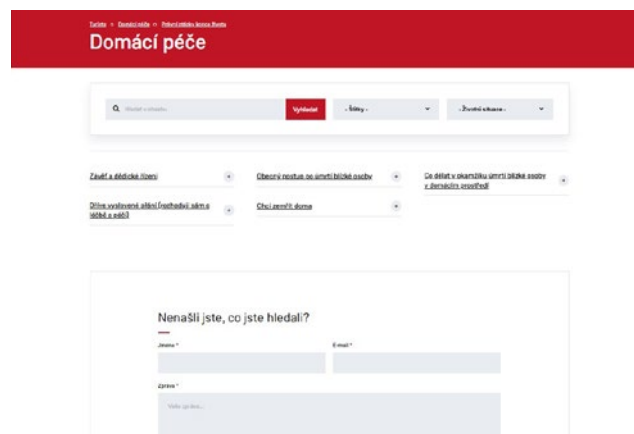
Tarlata > Domácí péče > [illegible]

Domácí péče

Hledat v článcích... Vyhledat - Štítky - - Životní situace -

Závěť a dědické řízení

Obecný postup po úmrtí blízké osoby

Co dělat v okamžiku úmrtí blízké osoby v domácím prostředí

Dříve vyslovené přání (rozhodují sám o léčbě a péči)

Chci zemřít doma

Nenašli jste, co jste hledali?

Jméno *

E-mail *

Zpráva *

Vaše zpráva...